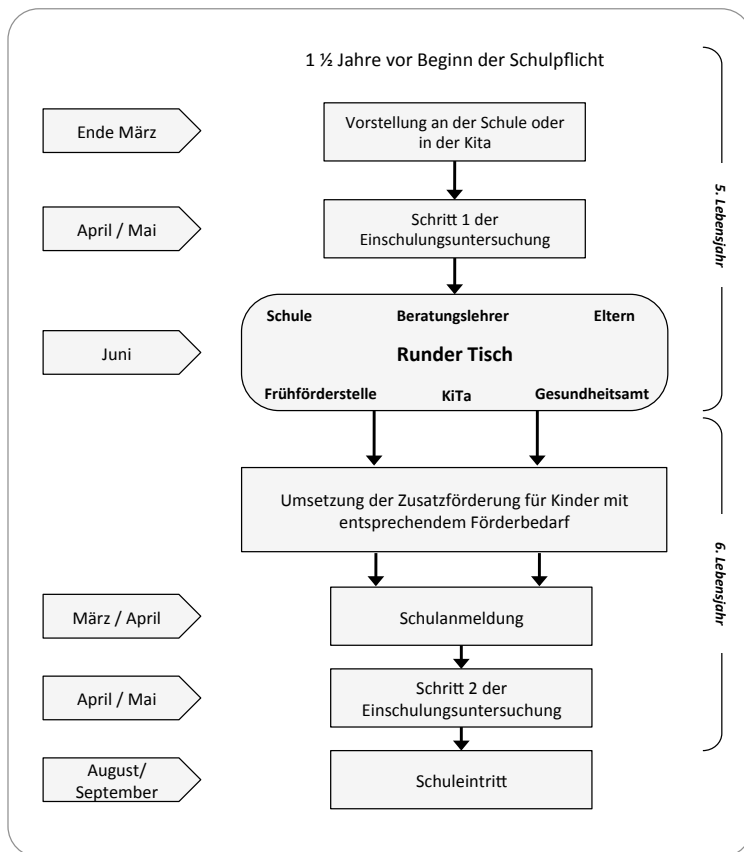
1 ½ Jahre vor Beginn der Schulpflicht

Ende März

Vorstellung an der Schule oder in der Kita

April / Mai

Schritt 1 der Einschulungsuntersuchung

5. Lebensjahr

Juni

Schule

Beratungslehrer

Eltern

Runder Tisch

Frühförderstelle

KiTa

Gesundheitsamt

Umsetzung der Zusatzförderung für Kinder mit entsprechendem Förderbedarf

6. Lebensjahr

März / April

Schulanmeldung

April / Mai

Schritt 2 der Einschulungsuntersuchung

August/ September

Schuleintritt